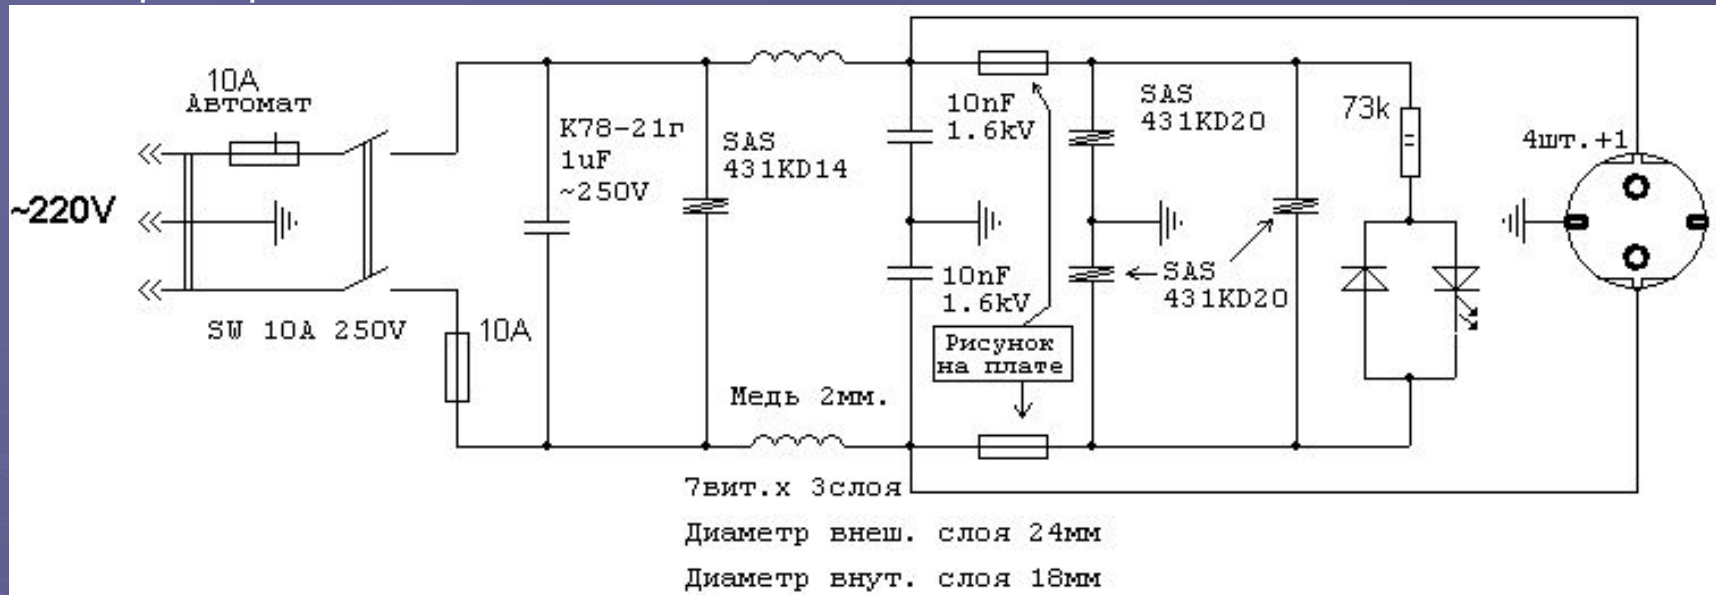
10A
Автомат

~220V

SW 10A 250V

10A

K78-21г
1uF
~250V

SAS
431KD14

10nF
1.6kV

10nF
1.6kV

SAS
431KD20

SAS
431KD20

73k

4шт.+1

Рисунок на плате

Медь 2мм.

7вит.х 3слоя
Диаметр внеш. слоя 24мм
Диаметр внут. слоя 18мм